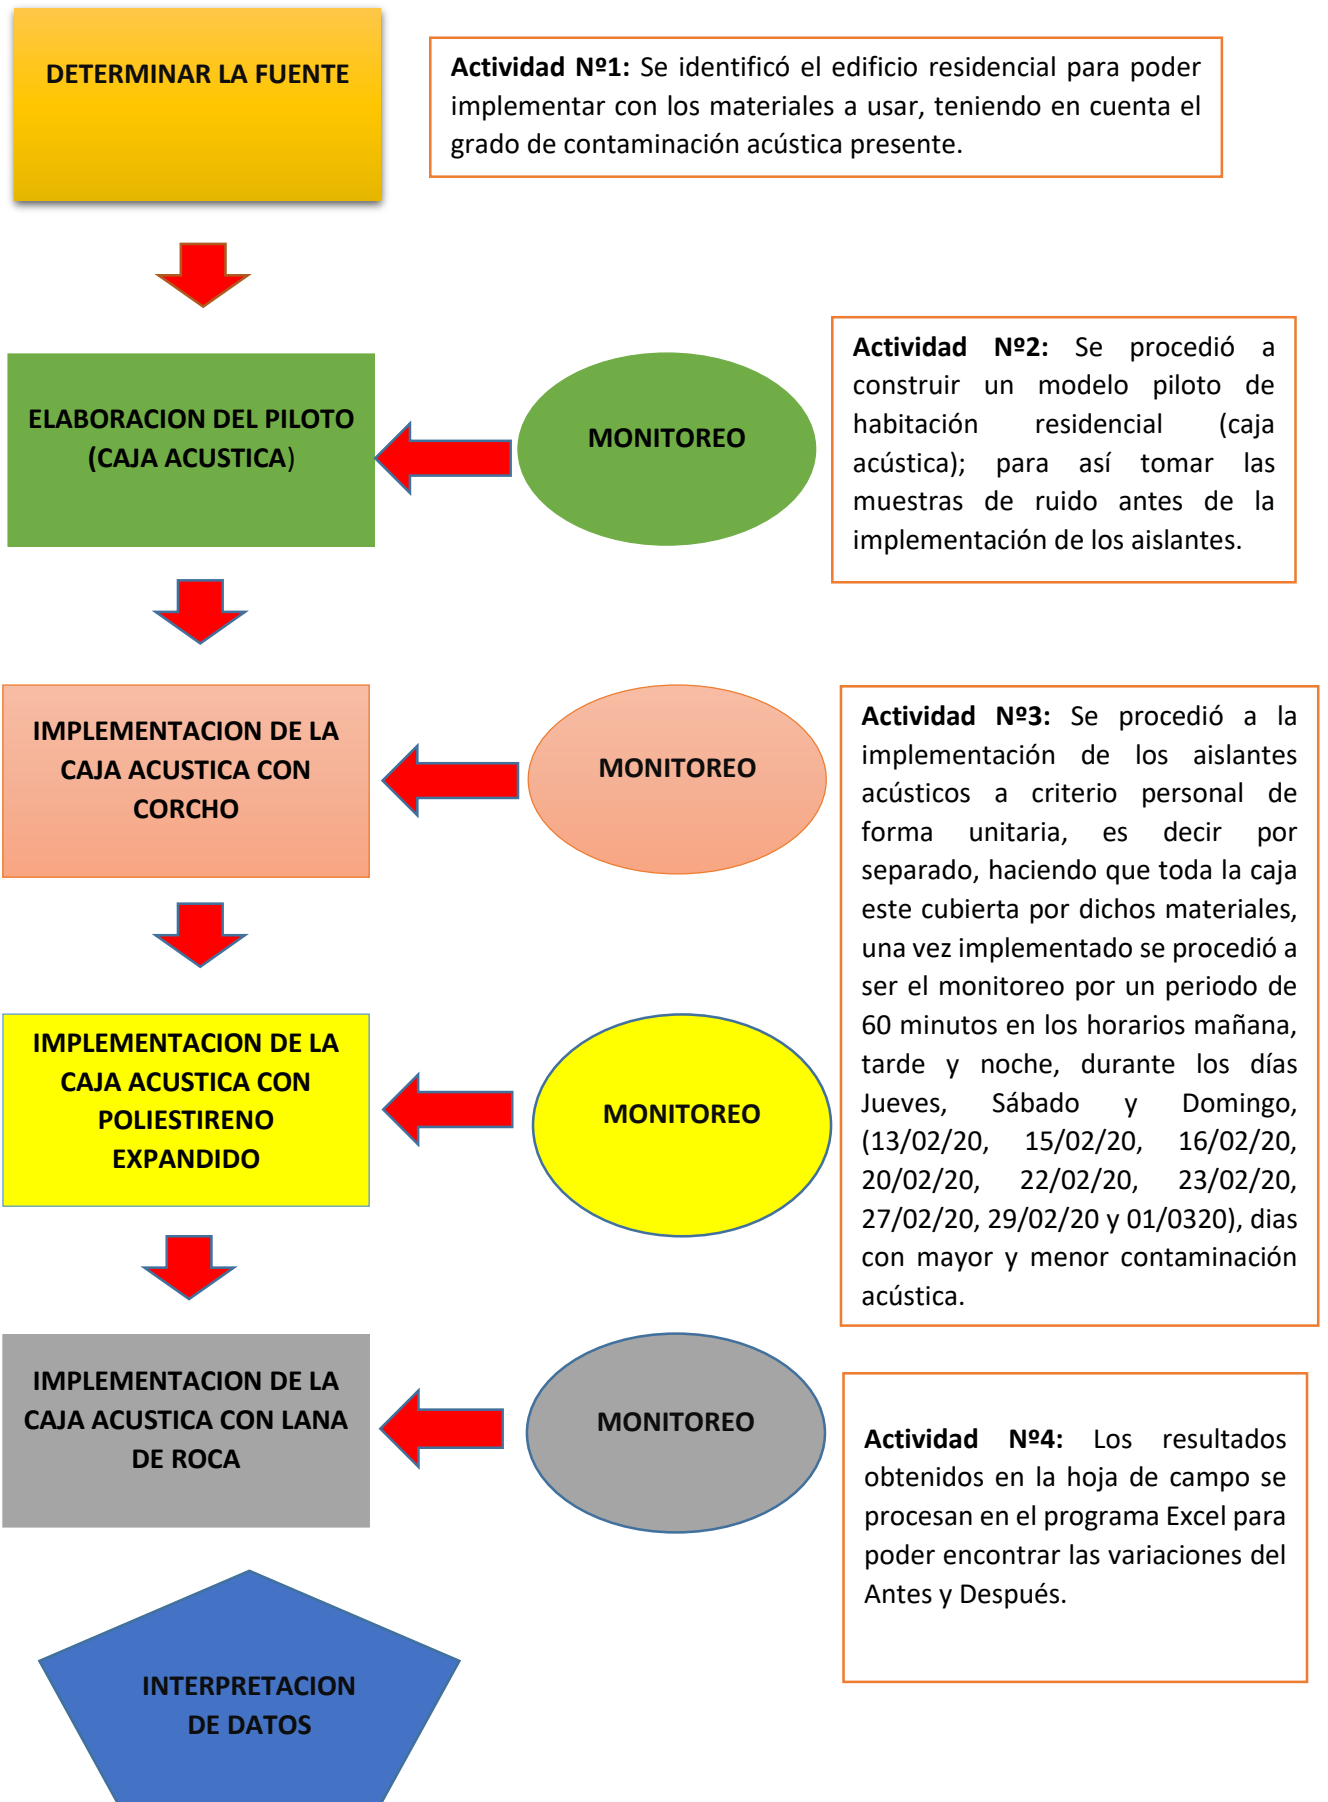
DETERMINAR LA FUENTE

**Actividad Nº1:** Se identificó el edificio residencial para poder implementar con los materiales a usar, teniendo en cuenta el grado de contaminación acústica presente.

ELABORACION DEL PILOTO (CAJA ACUSTICA)

MONITOREO

**Actividad Nº2:** Se procedió a construir un modelo piloto de habitación residencial (caja acústica); para así tomar las muestras de ruido antes de la implementación de los aislantes.

IMPLEMENTACION DE LA CAJA ACUSTICA CON CORCHO

MONITOREO

**Actividad Nº3:** Se procedió a la implementación de los aislantes acústicos a criterio personal de forma unitaria, es decir por separado, haciendo que toda la caja este cubierta por dichos materiales, una vez implementado se procedió a ser el monitoreo por un periodo de 60 minutos en los horarios mañana, tarde y noche, durante los días Jueves, Sábado y Domingo, (13/02/20, 15/02/20, 16/02/20, 20/02/20, 22/02/20, 23/02/20, 27/02/20, 29/02/20 y 01/0320), dias con mayor y menor contaminación acústica.

IMPLEMENTACION DE LA CAJA ACUSTICA CON POLIESTIRENO EXPANDIDO

MONITOREO

IMPLEMENTACION DE LA CAJA ACUSTICA CON LANA DE ROCA

MONITOREO

**Actividad Nº4:** Los resultados obtenidos en la hoja de campo se procesan en el programa Excel para poder encontrar las variaciones del Antes y Después.

INTERPRETACION DE DATOS